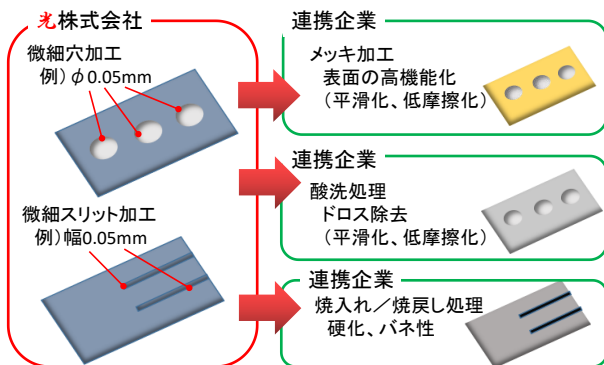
光株式会社

微細穴加工
例）$\phi$0.05mm

微細スリット加工
例）幅0.05mm

連携企業

メッキ加工
表面の高機能化
（平滑化、低摩擦化）

連携企業

酸洗処理
ドロス除去
（平滑化、低摩擦化）

連携企業

焼入れ／焼戻し処理
硬化、バネ性